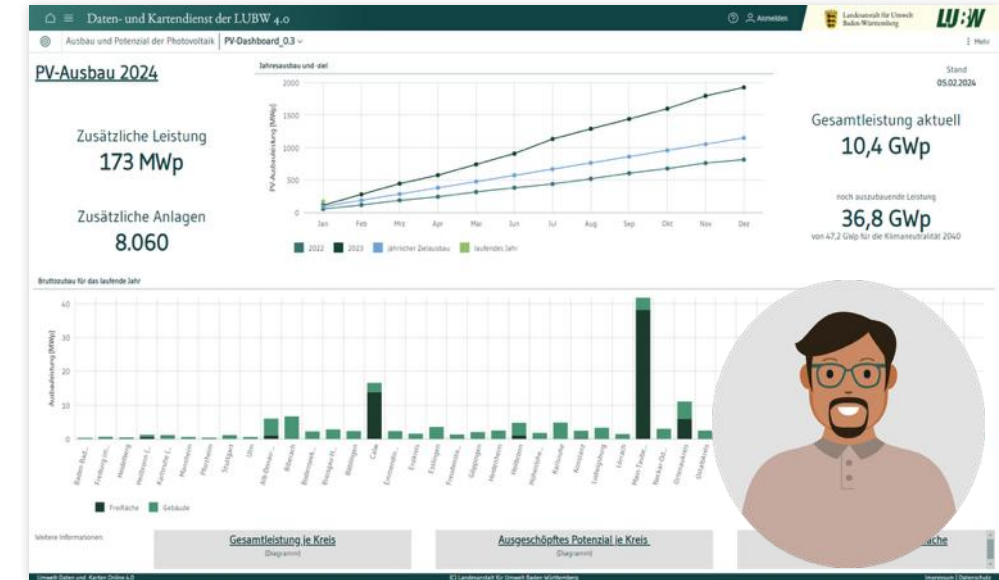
Daten- und Kartendienst der LUBW 4.0
Anmelden
Landesanstalt für Umwelt Baden-Württemberg
LUBW
Ausbau und Potenzial der Photovoltaik | PV-Dashboard_0.3
Mehr

PV-Ausbau 2024

Zusätzliche Leistung
173 MWp

Zusätzliche Anlagen
8.060

Jahresausbau und -ziel
PV-Ausbauleistung [MWp]
2000
1500
1000
500
0
Jan Feb Mrz Apr Mai Jun Jul Aug Sep Okt Nov Dez
2022 2023 jährlicher Zielausbau laufendes Jahr

Stand
05.02.2024

Gesamtleistung aktuell
10,4 GWp

noch auszubauende Leistung
36,8 GWp
von 47,2 GWp für die Klimaneutralität 2040

Bruttozubau für das laufende Jahr
Ausbauleistung [MWp]
40
30
20
10
0
Baden-Bad... Freiburg im... Heidelberg Heilbronn (... Karlsruhe (... Mannheim Pforzheim Stuttgart Ulm Alb-Donau-... Biberach Böblingen Breisgau-H... Böblingen Calw Emmendin... Enzkreis Esslingen Freudensta... Göppingen Heidenheim Heilbronn Hohenlohe... Karlsruhe Konstanz Ludwigsburg Lörrach Main-Taube... Neckar-Od... Ortenaukreis Ostalbkreis

Freifläche Gebäude

Weitere Informationen:
Gesamtleistung je Kreis
(Diagramm)
Ausgeschöpftes Potenzial je Kreis
(Diagramm)
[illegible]fläche

Umwelt-Daten und -Karten Online 4.0
(C) Landesanstalt für Umwelt Baden-Württemberg
Impressum | Datenschutz